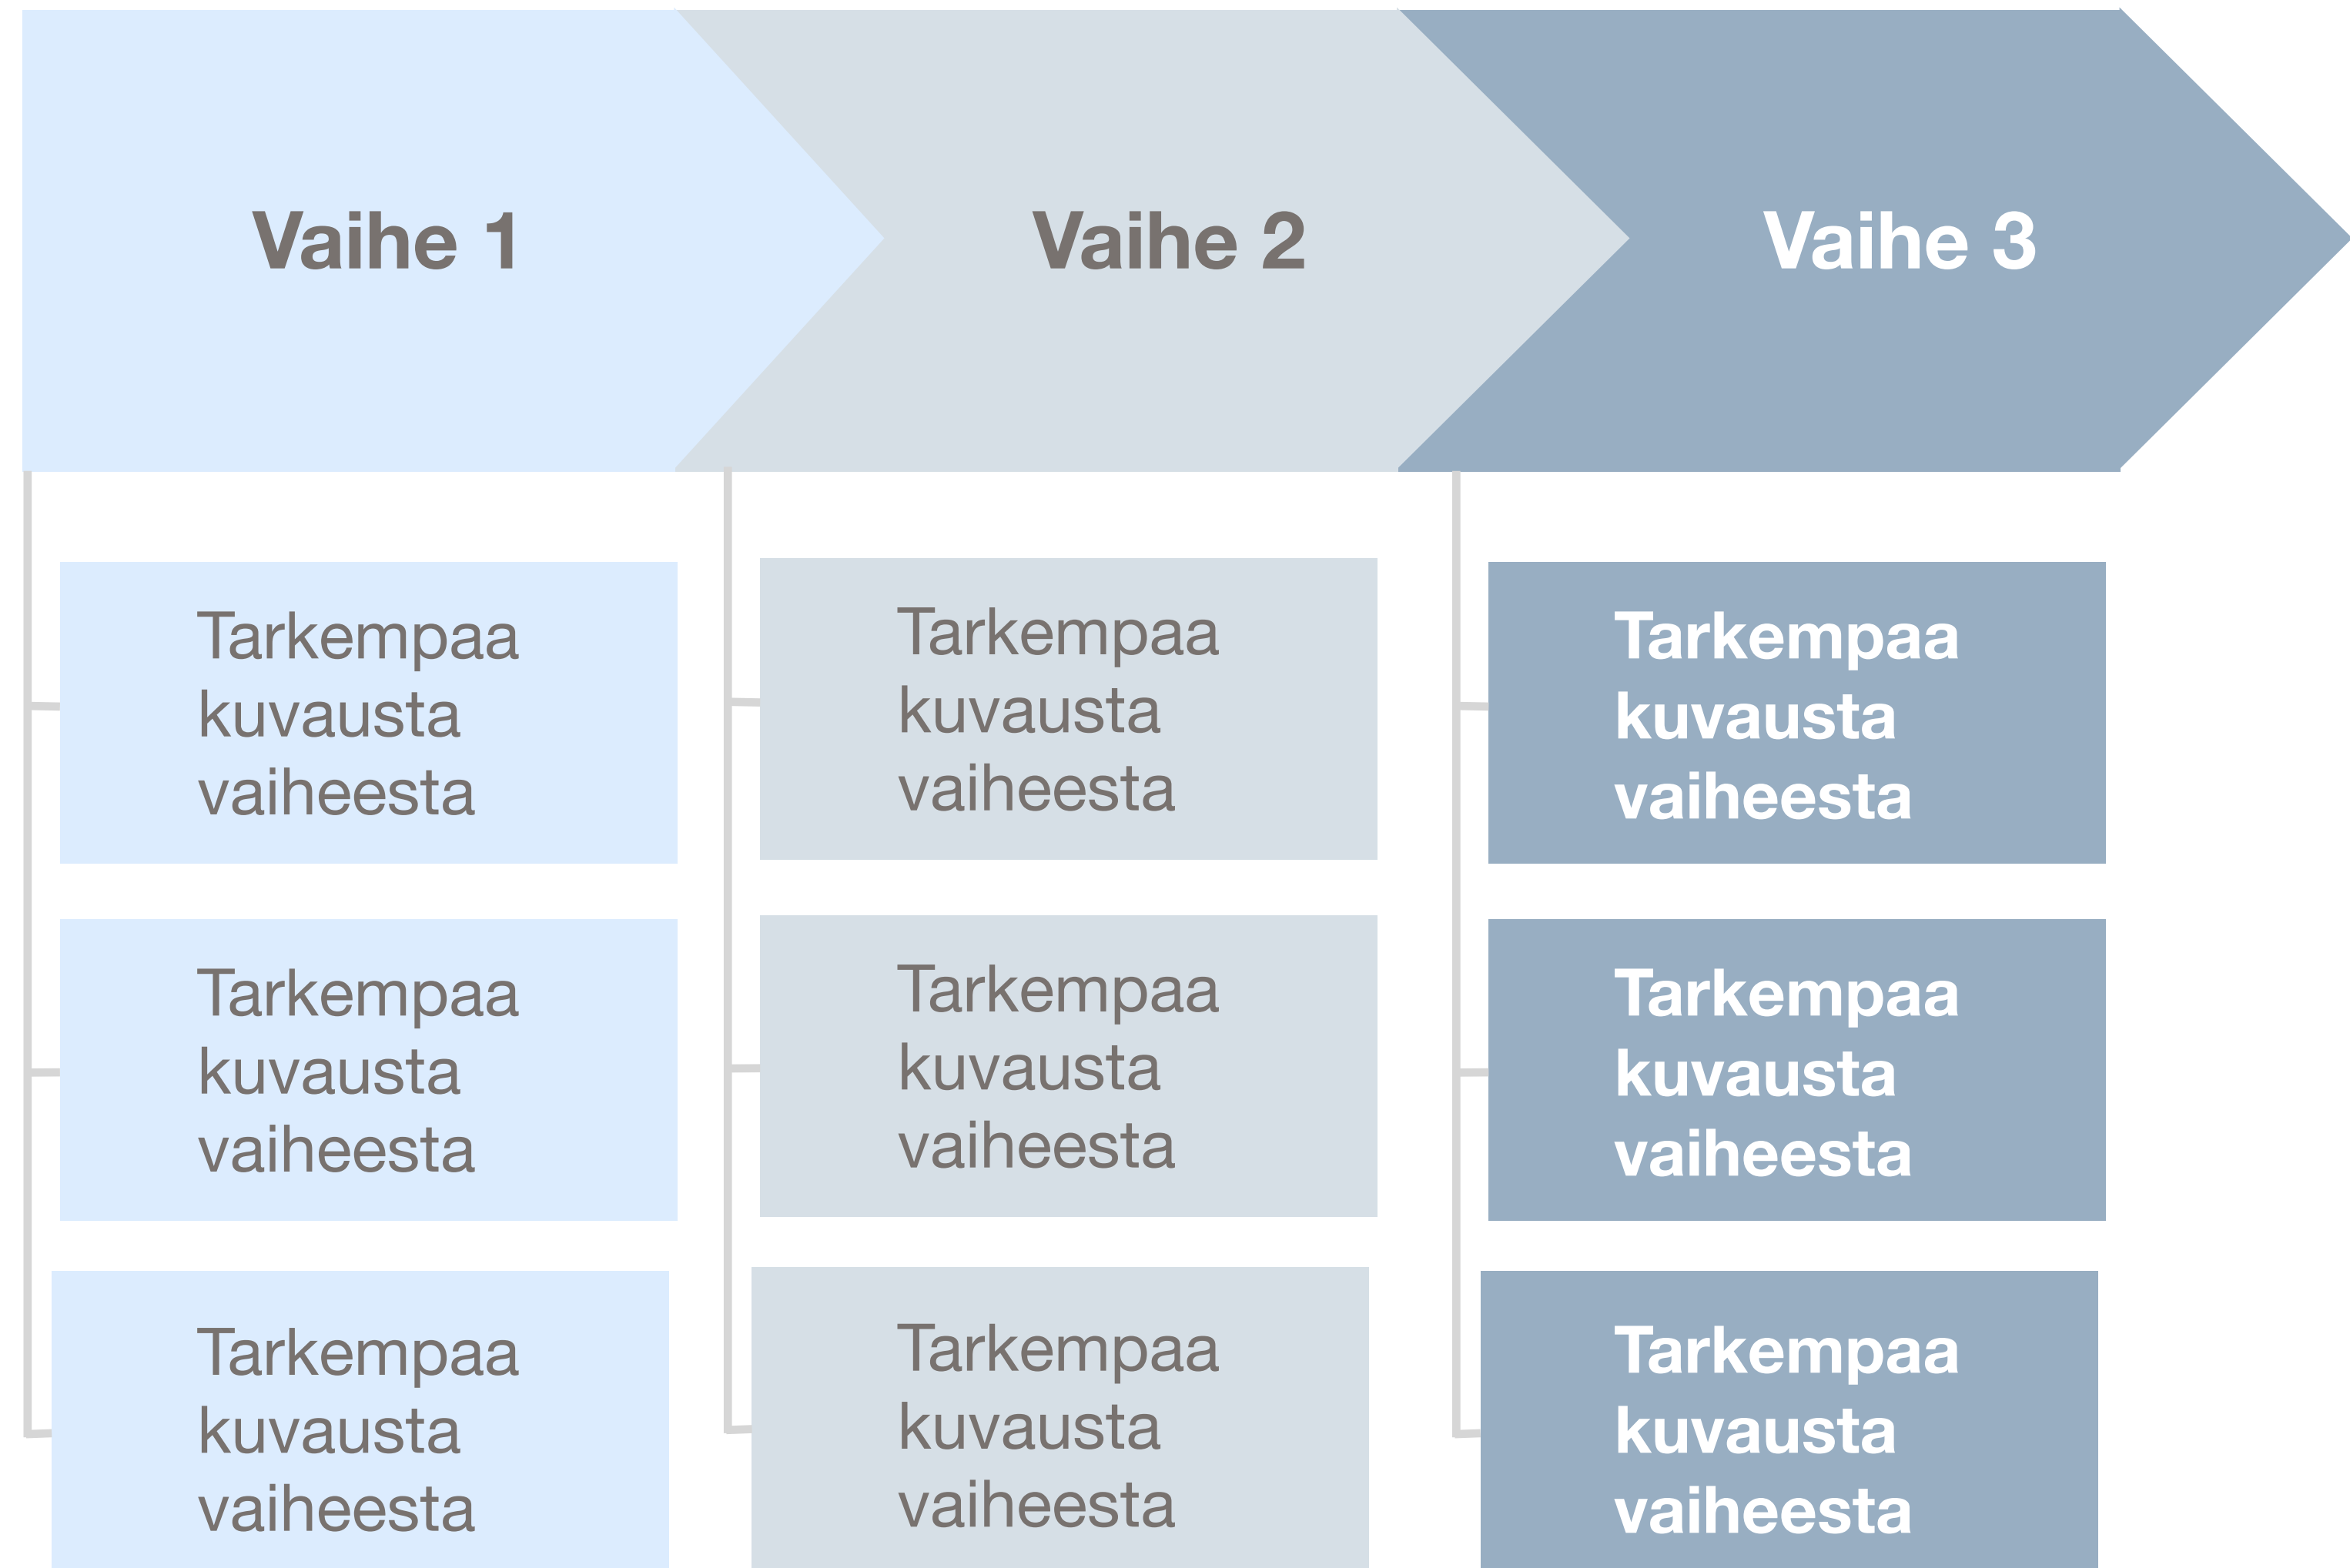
Vaihe 1

Tarkempaa kuvausta vaiheesta

Tarkempaa kuvausta vaiheesta

Tarkempaa kuvausta vaiheesta

Vaihe 2

Tarkempaa kuvausta vaiheesta

Tarkempaa kuvausta vaiheesta

Tarkempaa kuvausta vaiheesta

Vaihe 3

Tarkempaa kuvausta vaiheesta

Tarkempaa kuvausta vaiheesta

Tarkempaa kuvausta vaiheesta